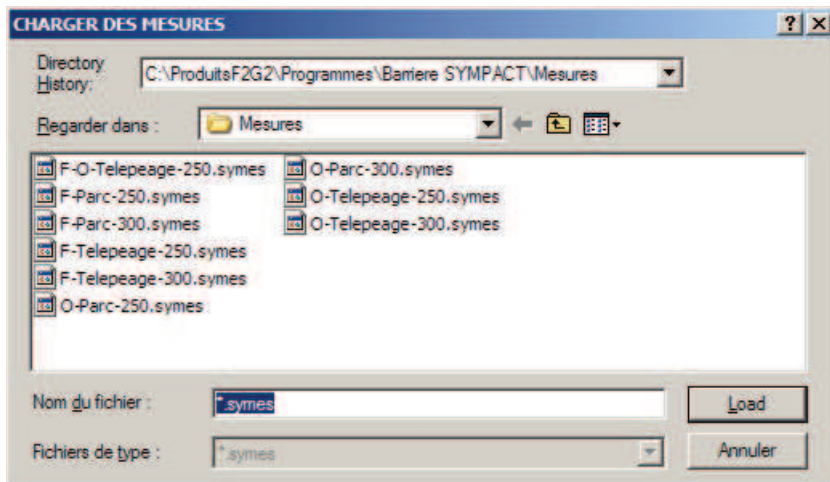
CHARGER DES MESURES

? X

Directory History: C:\ProduitsF2G2\Programmes\Barriere SYMPACT\Mesures

Regarder dans : Mesures

F-O-Telepeage-250.symes
F-Parc-250.symes
F-Parc-300.symes
F-Telepeage-250.symes
F-Telepeage-300.symes
O-Parc-250.symes
O-Parc-300.symes
O-Telepeage-250.symes
O-Telepeage-300.symes

Nom du fichier : *.symes

Load

Fichiers de type : *.symes

Annuler